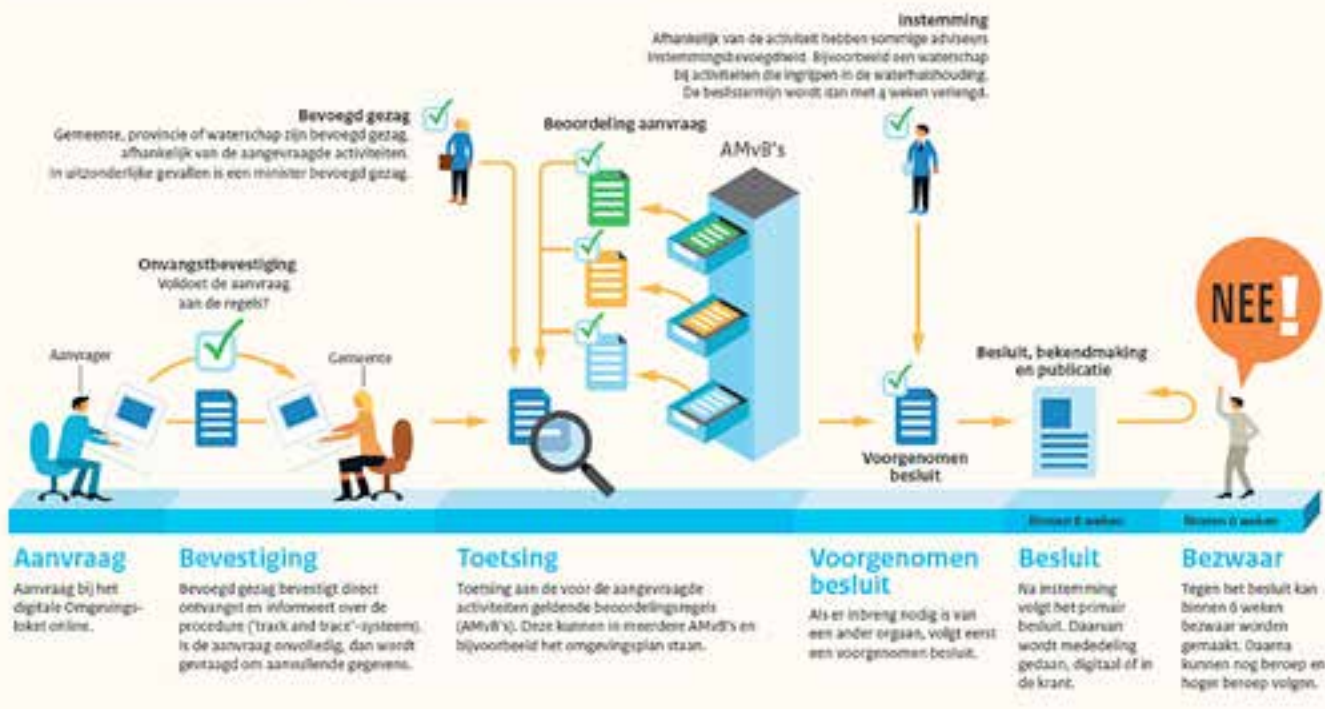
Instemming
Afhankelijk van de activiteit hebben sommige adviseurs instemmingsbevoegdheid. Bijvoorbeeld een waterschap bij activiteiten die ingrijpen in de waterhuishouding. De beslistermijn wordt dan met 4 weken verlengd.

Bevoegd gezag
Gemeente, provincie of waterschap zijn bevoegd gezag, afhankelijk van de aangevraagde activiteiten. In uitzonderlijke gevallen is een minister bevoegd gezag.

Beoordeling aanvraag

AMvB's

Onvangstbevestiging
Voldoet de aanvraag aan de regels?

Aanvrager

Gemeente

NEE!

Besluit, bekendmaking en publicatie

Voorgenomen besluit

Binnen 8 weken

Binnen 6 weken

Aanvraag
Aanvraag bij het digitale Omgevingsloket online.

Bevestiging
Bevoegd gezag bevestigt direct ontvangst en informeert over de procedure ("track and trace"-systeem). Is de aanvraag onvolledig, dan wordt gevraagd om aanvullende gegevens.

Toetsing
Toetsing aan de voor de aangevraagde activiteiten geldende beoordelingsregels (AMvB's). Deze kunnen in meerdere AMvB's en bijvoorbeeld het omgevingsplan staan.

Voorgenomen besluit
Als er inbreng nodig is van een ander orgaan, volgt eerst een voorgenomen besluit.

Besluit
Na instemming volgt het primair besluit. Daarvan wordt mededeling gedaan, digitaal of in de krant.

Bezwaar
Tegen het besluit kan binnen 6 weken bezwaar worden gemaakt. Daarna kunnen nog beroep en hoger beroep volgen.